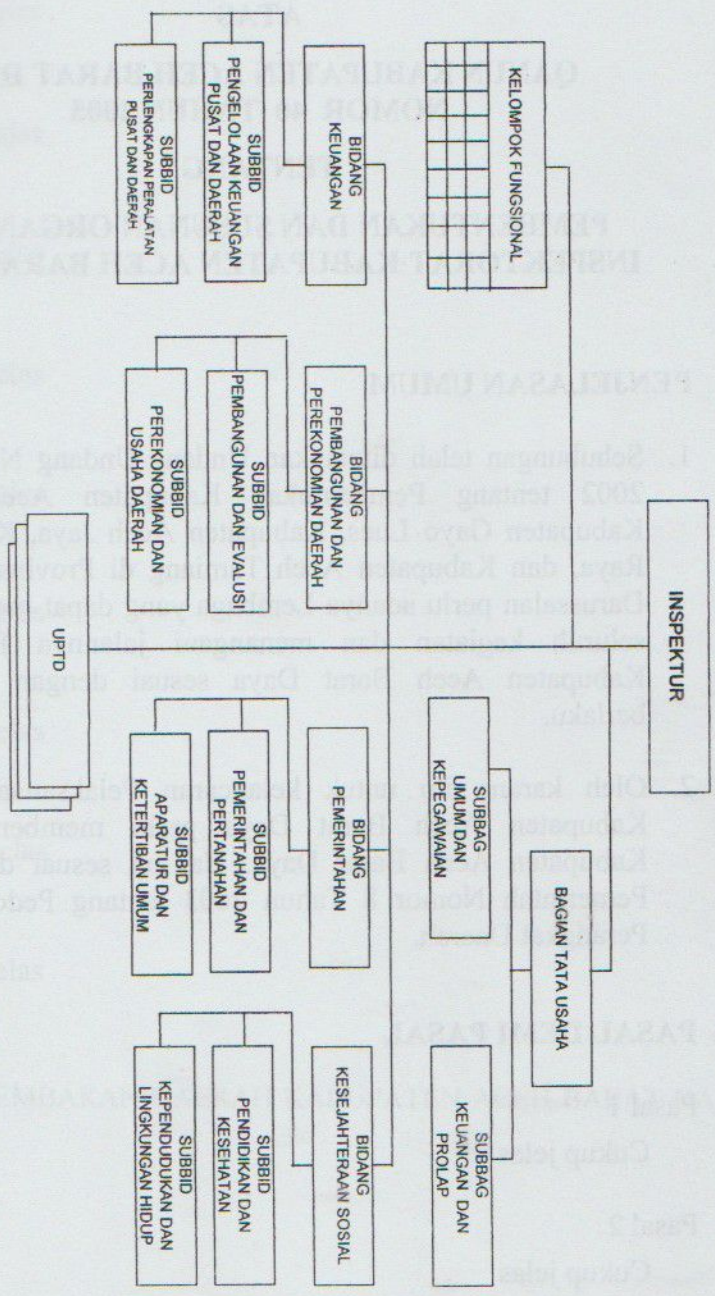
INSPEKTUR

BAGIAN TATA USAHA

KELOMPOK FUNGSIONAL

SUBBAG UMUM DAN KEPEGAWAIAN

SUBBAG KEUANGAN DAN PROLAP

BIDANG KEUANGAN

SUBBID PENGELOLAAN KEUANGAN PUSAT DAN DAERAH

SUBBID PERLENGKAPAN PERALATAN PUSAT DAN DAERAH

BIDANG PEMBANGUNAN DAN PEREKONOMIAN DAERAH

SUBBID PEMBANGUNAN DAN EVALUSI

SUBBID PEREKONOMIAN DAN USAHA DAERAH

BIDANG PEMERINTAHAN

SUBBID PEMERINTAHAN DAN PERTANAHAN

SUBBID APARATUR DAN KETERTIBAN UMUM

BIDANG KESEJAHTERAAN SOSIAL

SUBBID PENDIDIKAN DAN KESEHATAN

SUBBID KEPENDUDUKAN DAN LINGKUNGAN HIDUP

UPTD